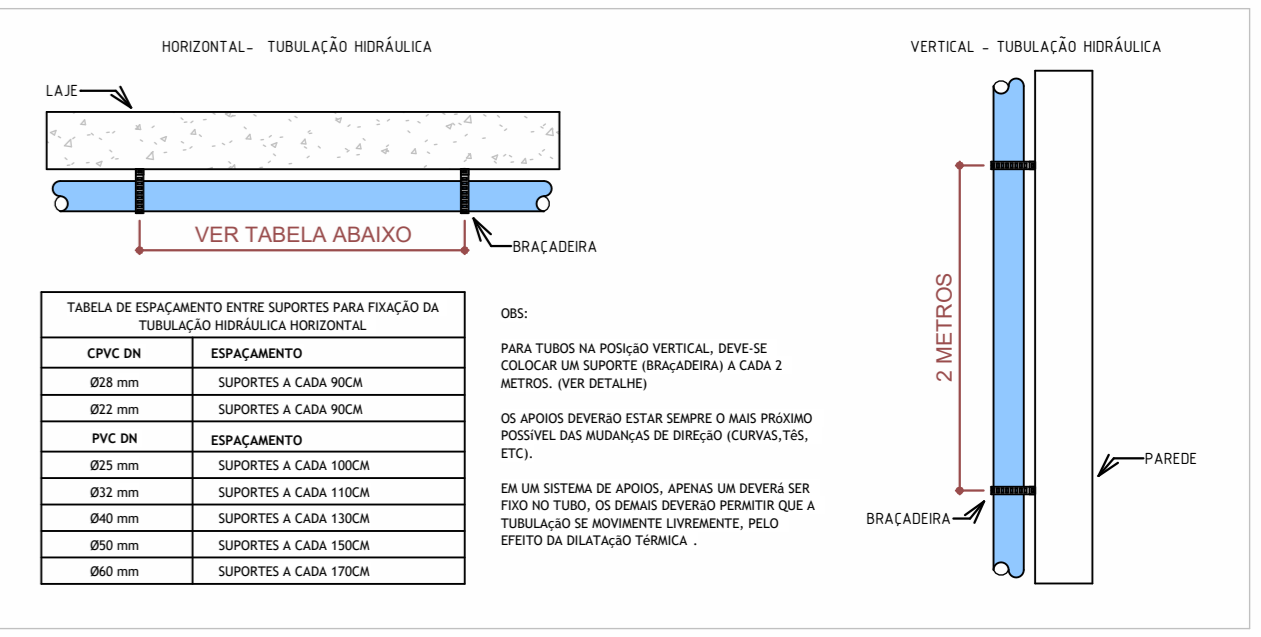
HORIZONTAL– TUBULAÇÃO HIDRÁULICA

LAJE

VER TABELA ABAIXO

BRAÇADEIRA

| TABELA DE ESPAÇAMENTO ENTRE SUPORTES PARA FIXAÇÃO DA TUBULAÇÃO HIDRÁULICA HORIZONTAL | |
|---|---|
| CPVC DN | ESPAÇAMENTO |
| Ø28 mm | SUPORTES A CADA 90CM |
| Ø22 mm | SUPORTES A CADA 90CM |
| PVC DN | ESPAÇAMENTO |
| Ø25 mm | SUPORTES A CADA 100CM |
| Ø32 mm | SUPORTES A CADA 110CM |
| Ø40 mm | SUPORTES A CADA 130CM |
| Ø50 mm | SUPORTES A CADA 150CM |
| Ø60 mm | SUPORTES A CADA 170CM |

OBS:

PARA TUBOS NA POSIçãO VERTICAL, DEVE-SE COLOCAR UM SUPORTE (BRAçADEIRA) A CADA 2 METROS. (VER DETALHE)

OS APOIOS DEVERãO ESTAR SEMPRE O MAIS PRóXIMO POSSíVEL DAS MUDANçAS DE DIREçãO (CURVAS,TêS, ETC).

EM UM SISTEMA DE APOIOS, APENAS UM DEVERá SER FIXO NO TUBO, OS DEMAIS DEVERãO PERMITIR QUE A TUBULAçãO SE MOVIMENTE LIVREMENTE, PELO EFEITO DA DILATAçãO TéRMICA .

VERTICAL – TUBULAÇÃO HIDRÁULICA

2 METROS

PAREDE

BRAÇADEIRA